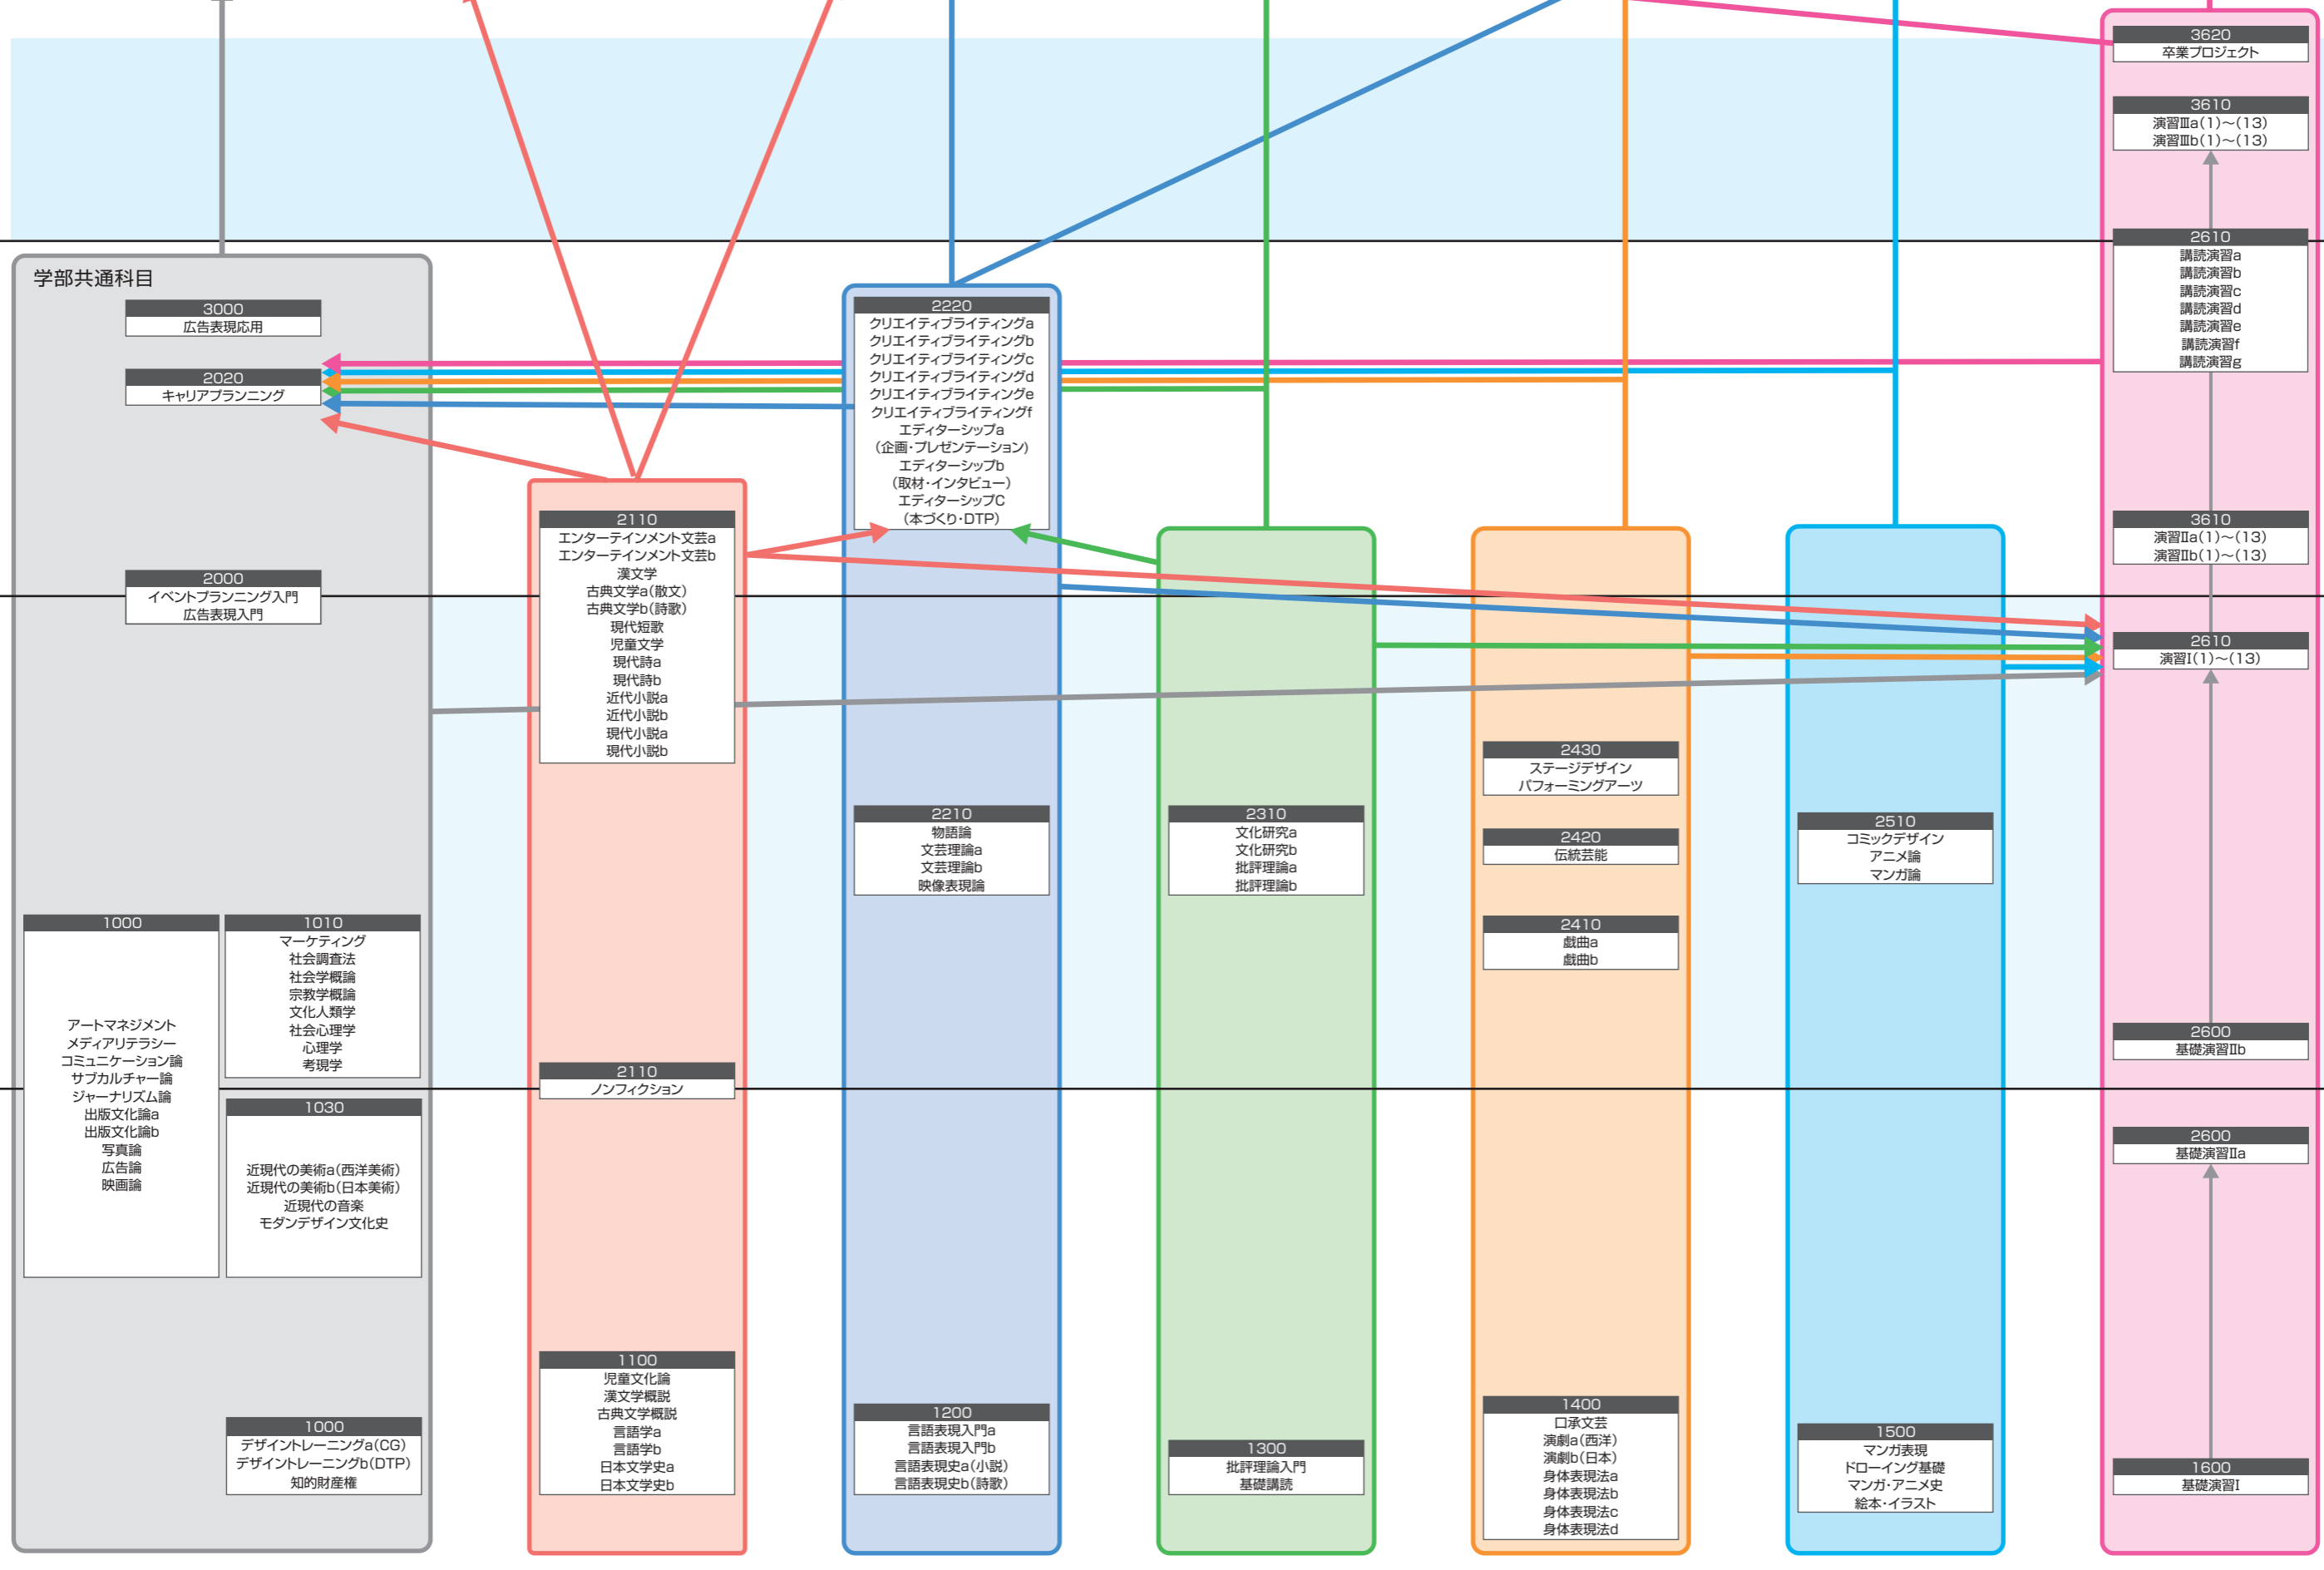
3620
卒業プロジェクト

3610
演習Ⅲa(1)~(13)
演習Ⅲb(1)~(13)

2610
講読演習a
講読演習b
講読演習c
講読演習d
講読演習e
講読演習f
講読演習g

3610
演習Ⅱa(1)~(13)
演習Ⅱb(1)~(13)

2610
演習Ⅰ(1)~(13)

2600
基礎演習Ⅱb

2600
基礎演習Ⅱa

1600
基礎演習Ⅰ

学部共通科目

3000
広告表現応用

2020
キャリアプランニング

2000
イベントプランニング入門
広告表現入門

1000
アートマネジメント
メディアリテラシー
コミュニケーション論
サブカルチャー論
ジャーナリズム論
出版文化論a
出版文化論b
写真論
広告論
映画論

1010
マーケティング
社会調査法
社会学概論
宗教学概論
文化人類学
社会心理学
心理学
考現学

1030
近現代の美術a(西洋美術)
近現代の美術b(日本美術)
近現代の音楽
モダンデザイン文化史

1000
デザイントレーニングa(CG)
デザイントレーニングb(DTP)
知的財産権

2110
エンターテインメント文芸a
エンターテインメント文芸b
漢文学
古典文学a(散文)
古典文学b(詩歌)
現代短歌
児童文学
現代詩a
現代詩b
近代小説a
近代小説b
現代小説a
現代小説b

2110
ノンフィクション

1100
児童文化論
漢文学概説
古典文学概説
言語学a
言語学b
日本文学史a
日本文学史b

2220
クリエイティブライティングa
クリエイティブライティングb
クリエイティブライティングc
クリエイティブライティングd
クリエイティブライティングe
クリエイティブライティングf
エディターシップa
(企画・プレゼンテーション)
エディターシップb
(取材・インタビュー)
エディターシップC
(本づくり・DTP)

2210
物語論
文芸理論a
文芸理論b
映像表現論

1200
言語表現入門a
言語表現入門b
言語表現史a(小説)
言語表現史b(詩歌)

2310
文化研究a
文化研究b
批評理論a
批評理論b

1300
批評理論入門
基礎講読

2430
ステージデザイン
パフォーミングアーツ

2420
伝統芸能

2410
戯曲a
戯曲b

1400
口承文芸
演劇a(西洋)
演劇b(日本)
身体表現法a
身体表現法b
身体表現法c
身体表現法d

2510
コミックデザイン
アニメ論
マンガ論

1500
マンガ表現
ドローイング基礎
マンガ・アニメ史
絵本・イラスト